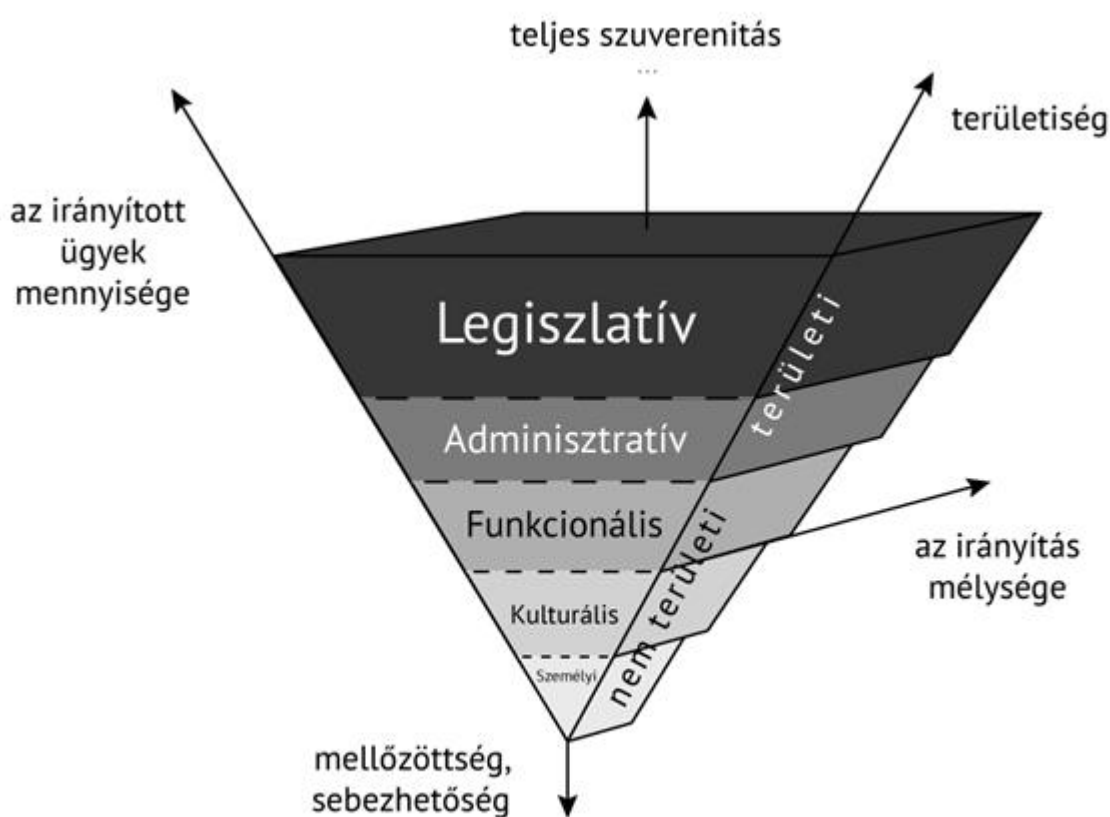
teljes szuverenitás
...

területiség

az irányított ügyek mennyisége

Legiszlatív

területi

Adminisztratív

Funkcionális

nem területi

az irányítás mélysége

Kulturális

Személyi

mellőzöttség, sebezhetőség